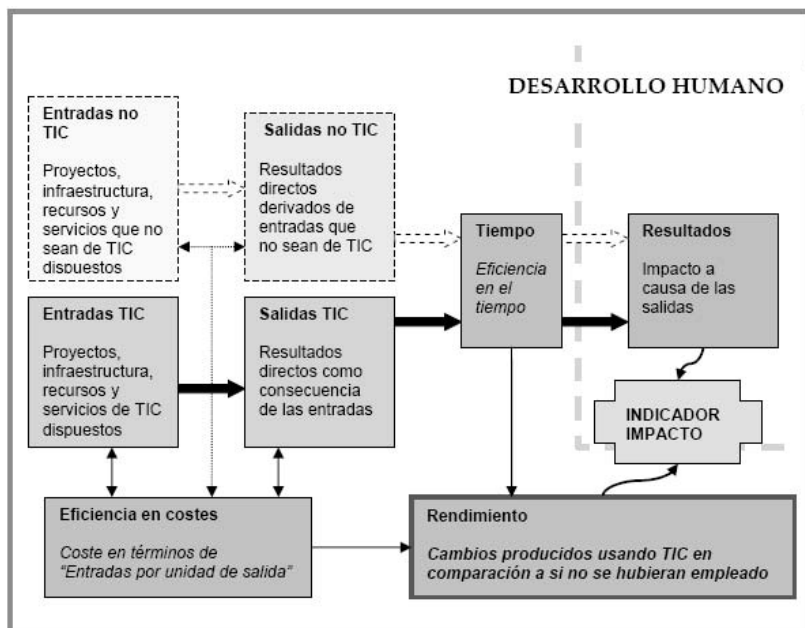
DESARROLLO HUMANO

Entradas no TIC

Proyectos, infraestructura, recursos y servicios que no sean de TIC dispuestos

Salidas no TIC

Resultados directos derivados de entradas que no sean de TIC

Tiempo

Eficiencia en el tiempo

Resultados

Impacto a causa de las salidas

Entradas TIC

Proyectos, infraestructura, recursos y servicios de TIC dispuestos

Salidas TIC

Resultados directos como consecuencia de las entradas

INDICADOR IMPACTO

Eficiencia en costes

Coste en términos de "Entradas por unidad de salida"

Rendimiento

Cambios producidos usando TIC en comparación a si no se hubieran empleado